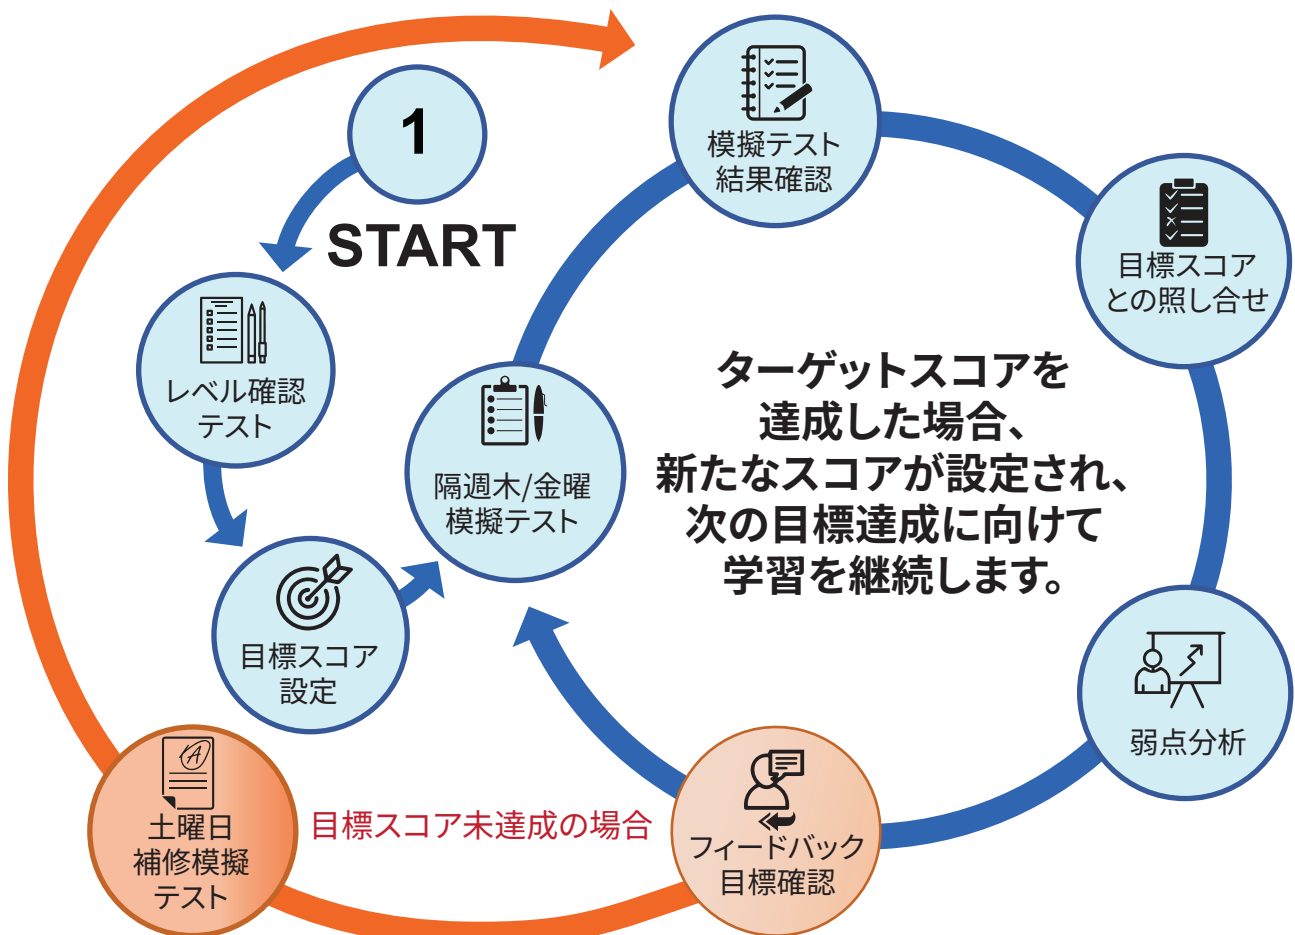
1

START

レベル確認
テスト

目標スコア
設定

隔週木/金曜
模擬テスト

模擬テスト
結果確認

目標スコア
との照し合せ

ターゲットスコアを
達成した場合、
新たなスコアが設定され、
次の目標達成に向けて
学習を継続します。

弱点分析

フィードバック
目標確認

目標スコア未達成の場合

A

土曜日
補修模擬
テスト